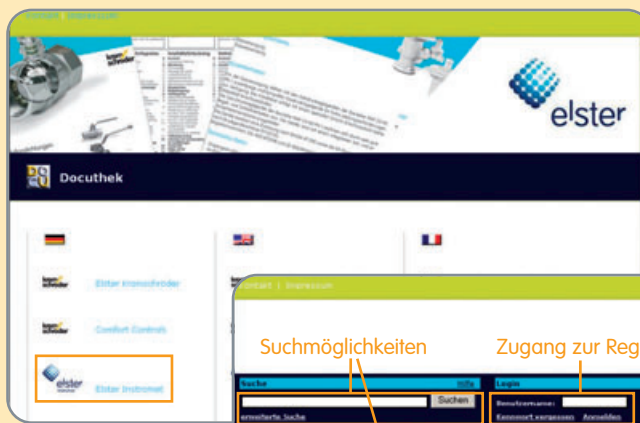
Contact | Impressum

elster

Docuthek

Elster Kromschröder

Comfort Controls

elster

Elster Instromet

Contact | Impressum

Suchmöglichkeiten

Zugang zur Reg

Suche

Hilfe

Suchen

erweiterte Suche

Login

Benutzername:

Kennwort vergessen

Anmelden